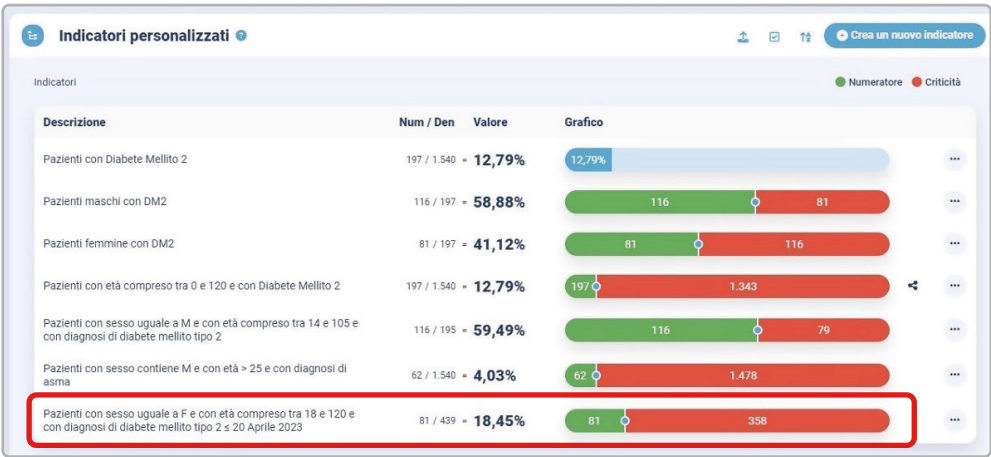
Indicatori personalizzati

Crea un nuovo indicatore

Indicatori

Numeratore Criticità

| Descrizione | Num / Den | Valore | Grafico |
|---|---|---|---|
| Pazienti con Diabete Mellito 2 | 197 / 1.540 = | 12,79% | 12,79% |
| Pazienti maschi con DM2 | 116 / 197 = | 58,88% | 116 81 |
| Pazienti femmine con DM2 | 81 / 197 = | 41,12% | 81 116 |
| Pazienti con età compreso tra 0 e 120 e con Diabete Mellito 2 | 197 / 1.540 = | 12,79% | 197 1.343 |
| Pazienti con sesso uguale a M e con età compreso tra 14 e 105 e con diagnosi di diabete mellito tipo 2 | 116 / 195 = | 59,49% | 116 79 |
| Pazienti con sesso contiene M e con età > 25 e con diagnosi di asma | 62 / 1.540 = | 4,03% | 62 1.478 |
| Pazienti con sesso uguale a F e con età compreso tra 18 e 120 e con diagnosi di diabete mellito tipo 2 ≤ 20 Aprile 2023 | 81 / 439 = | 18,45% | 81 358 |